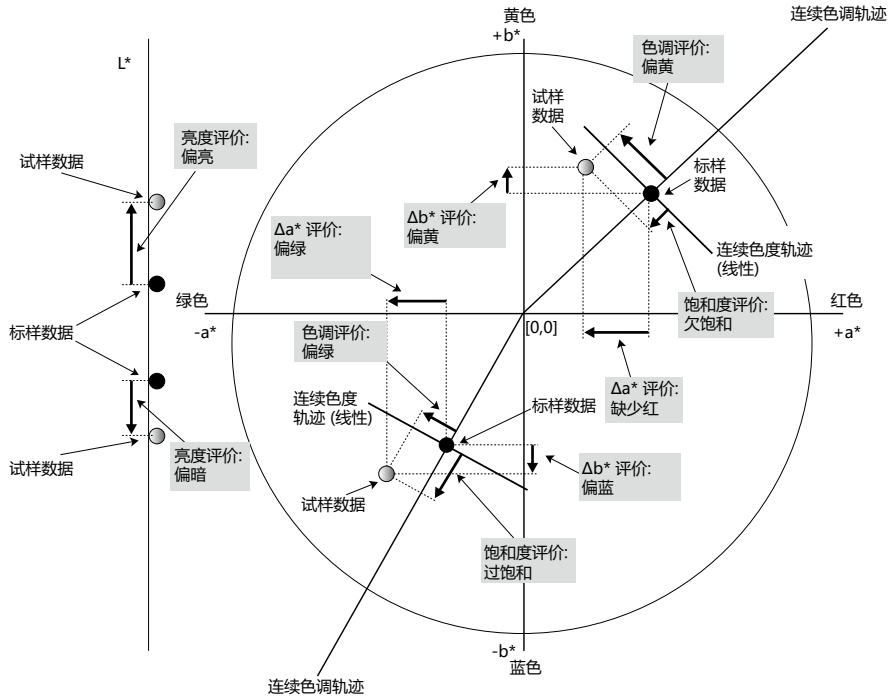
L*

试样数据

亮度评价:
偏亮

标样数据

试样数据

亮度评价:
偏暗

黄色
+b*

连续色调轨迹

色调评价:
偏黄

试样
数据

标样
数据

Δb* 评价:
偏黄

Δa* 评价:
偏绿

连续色度轨迹
(线性)

绿色

-a*

饱和度评价:
欠饱和

红色

+a*

[0,0]

色调评价:
偏绿

连续色度
轨迹 (线性)

标样数据

Δa* 评价:
缺少红

Δb* 评价:
偏蓝

试样数据

饱和度评价:
过饱和

-b*
蓝色

连续色调轨迹